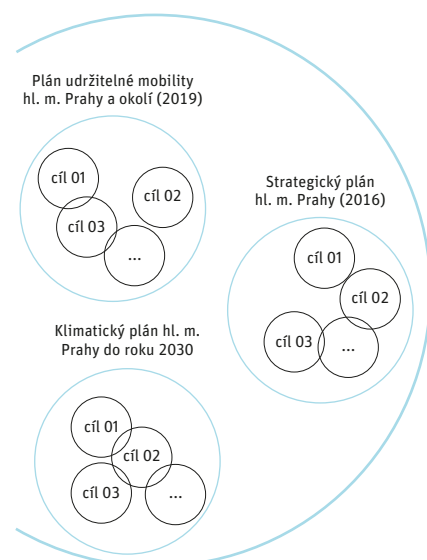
Plán udržitelné mobility hl. m. Prahy a okolí (2019)

cíl 01

cíl 02

cíl 03

...

Strategický plán hl. m. Prahy (2016)

cíl 01

cíl 02

cíl 03

...

Klimatický plán hl. m. Prahy do roku 2030

cíl 01

cíl 02

cíl 03

...